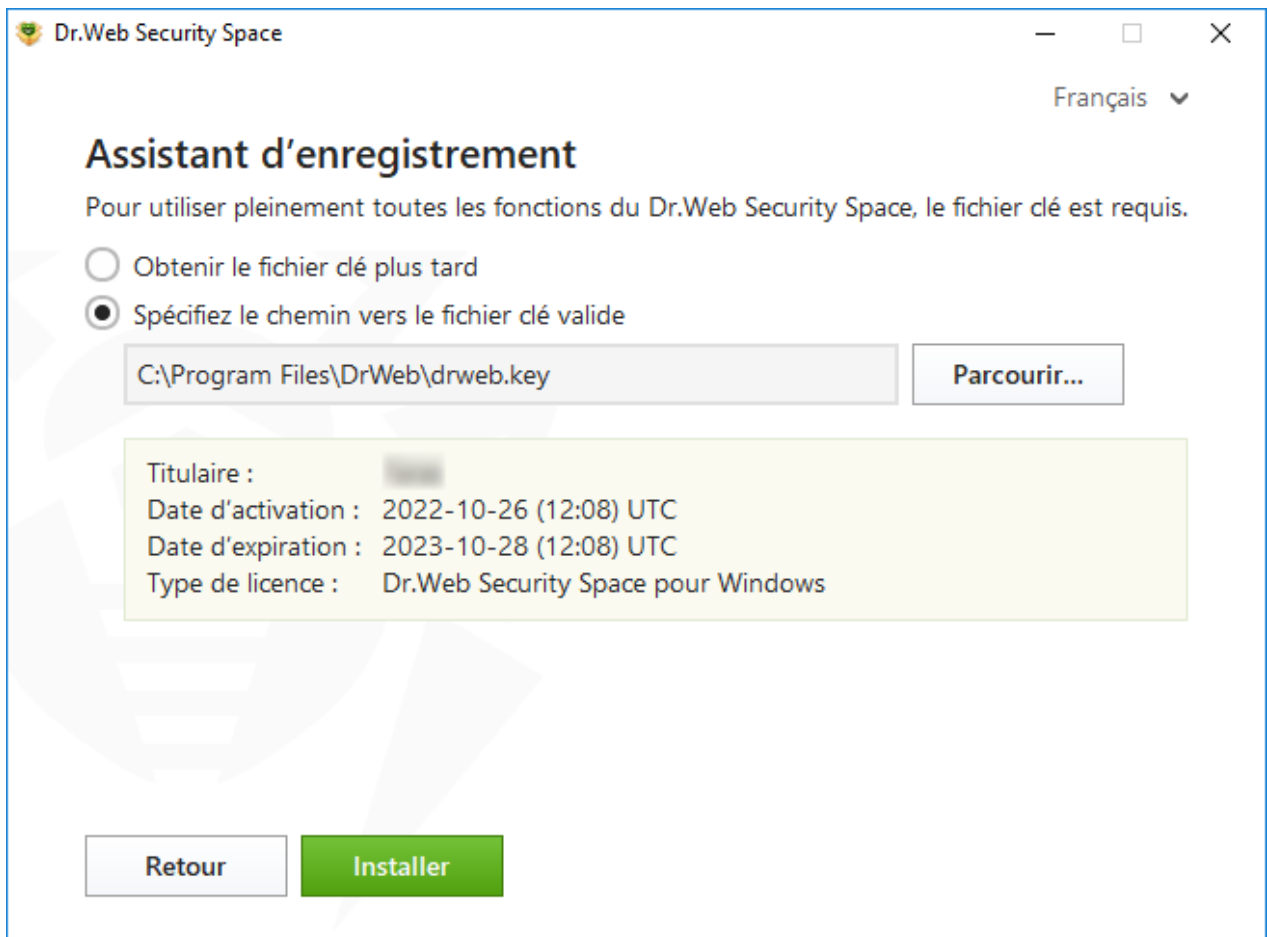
Dr.Web Security Space

Français

Assistant d’enregistrement

Pour utiliser pleinement toutes les fonctions du Dr.Web Security Space, le fichier clé est requis.

Obtenir le fichier clé plus tard

Spécifiez le chemin vers le fichier clé valide

C:\Program Files\DrWeb\drweb.key

Parcourir...

| | |
|---|---|
| Titulaire : | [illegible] |
| Date d’activation : | 2022-10-26 (12:08) UTC |
| Date d’expiration : | 2023-10-28 (12:08) UTC |
| Type de licence : | Dr.Web Security Space pour Windows |

Retour

Installer